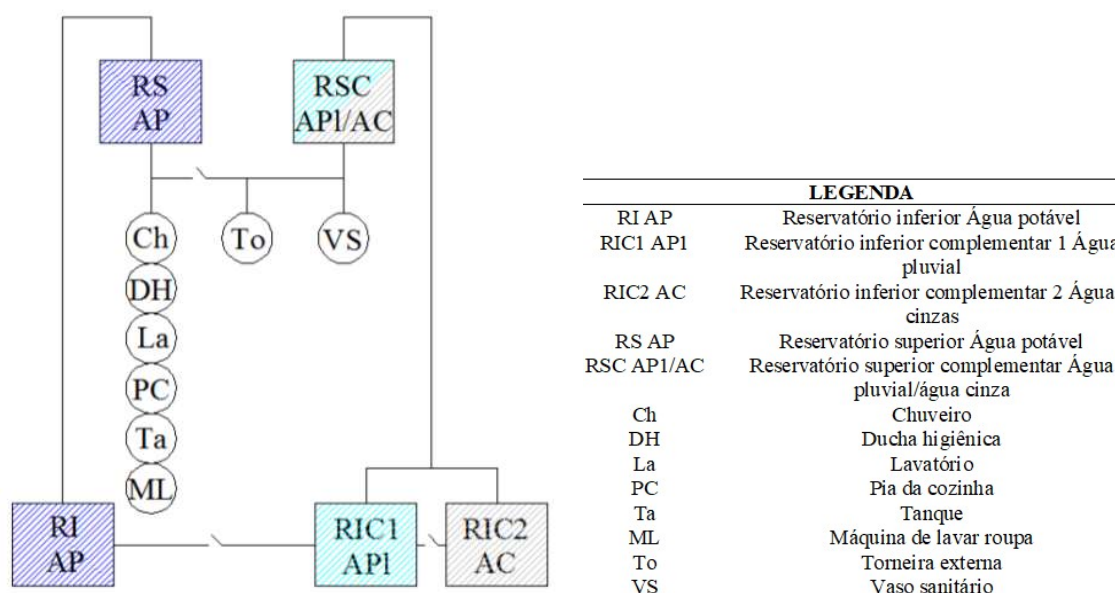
RS AP

RSC AP1/AC

Ch

To

VS

DH

La

PC

Ta

ML

RI AP

RIC1 AP1

RIC2 AC

| LEGENDA | |
|---|---|
| RI AP | Reservatório inferior Água potável |
| RIC1 AP1 | Reservatório inferior complementar 1 Água pluvial |
| RIC2 AC | Reservatório inferior complementar 2 Água cinzas |
| RS AP | Reservatório superior Água potável |
| RSC AP1/AC | Reservatório superior complementar Água pluvial/água cinza |
| Ch | Chuveiro |
| DH | Ducha higiênica |
| La | Lavatório |
| PC | Pia da cozinha |
| Ta | Tanque |
| ML | Máquina de lavar roupa |
| To | Torneira externa |
| VS | Vaso sanitário |